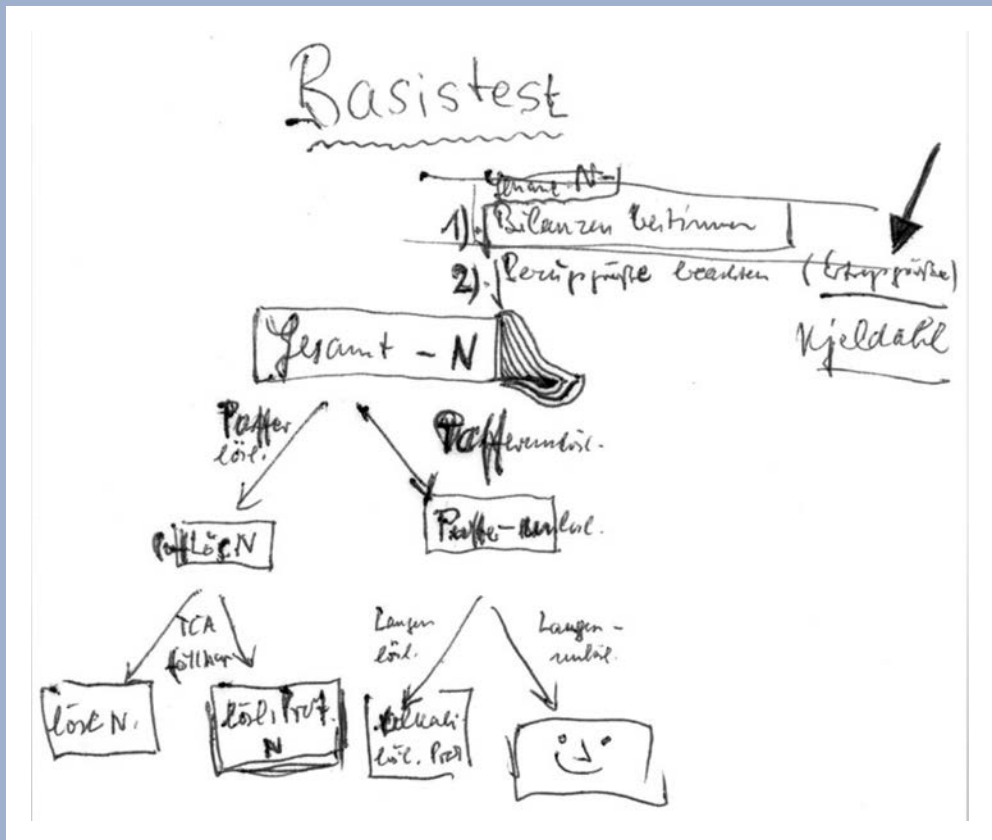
Basistest

Gesamt N
1). Bilanzen bestimmen
2). Bezugsgröße beachten (Ertragsgröße)

Gesamt – N

Kjeldahl

Puffer lösl.

Pufferunlösl.

Puff lösl. N

Puffer-unlösl.

TCA fällbar

Laugen lösl.

Laugen-unlösl.

lösl. N.

lösl. Prot. N

Alkali lösl. Prot

:-)